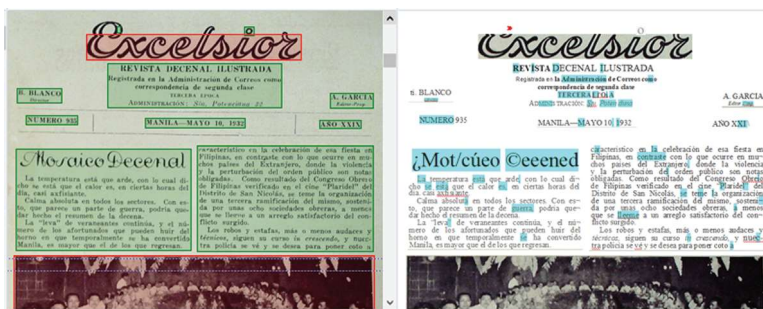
Excelsior

REVISTA DECENAL ILUSTRADA
Registrada en la Administración de Correos como correspondencia de segunda clase
TERCERA EPOCA
ADMINISTRACIÓN: Sto. Potenciana 22

R. BLANCO
Director

A. GARCIA
Editor-Prop.

NUMERO 935

MANILA—MAYO 10, 1932

AÑO XXIX

Mosaico Decenal

La temperatura está que arde, con lo cual dicho se está que el calor es, en ciertas horas del día, casi asfixiante.

Calma absoluta en todos los sectores. Con esto, que parece un parte de guerra, podría quedar hecho el resumen de la decena.

La "leva" de veraneantes continúa, y el número de los afortunados que pueden huir del horno en que temporalmente se ha convertido Manila, es mayor que el de los que regresan.

característico en la celebración de esa fiesta en Filipinas, en contraste con lo que ocurre en muchos países del Extranjero, donde la violencia y la perturbación del orden público son notas obligadas. Como resultado del Congreso Obrero de Filipinas verificado en el cine "Plaridel" del Distrito de San Nicolás, se tiene la organización de una tercera ramificación del mismo, sostenida por más ocho sociedades obreras, a menos que se llegue a un arreglo satisfactorio del conflicto surgido.

Los robos y estafas, más o menos audaces y técnicos, siguen su curso in crescendo, y nuestra policía se ve y se desea para poner coto a

Excelsior

REVISTA DECENAL ILUSTRADA
Registrada en la Administración de Correos como correspondencia de segunda clase
TERCERA EPOCA
ADMINISTRACIÓN: Sto. Potenciana

R. BLANCO

A. GARCIA
Editor-Prop.

NUMERO 935

MANILA—MAYO 10, 1932

AÑO XXI

¿Mot/cúeo ©eeened

La temperatura está que arde, con lo cual dicho se está que el calor es, en ciertas horas del día casi asfixiante.

Calma absoluta en todos los sectores. Con esto, que parece un parte de guerra podría quedar hecho el resumen de la decena.

La "leva" de veraneantes continúa, y el número de los afortunados que pueden huir del horno en que temporalmente se ha convertido Manila, es mayor que el de los que regresan.

característico en la celebración de esa fiesta en Filipinas, en contraste con lo que ocurre en muchos países del Extranjero, donde la violencia y la perturbación del orden público son notas obligadas. Como resultado del Congreso Obrero de Filipinas verificado en el cine "Plaridel" del Distrito de San Nicolás, se tiene la organización de una tercera ramificación del mismo, sostenida por más ocho sociedades obreras, a menos que se llegue a un arreglo satisfactorio del conflicto surgido.

Los robos y estafas, más o menos audaces y técnicos, siguen su curso in crescendo, y nuestra policía se ve y se desea para poner coto a